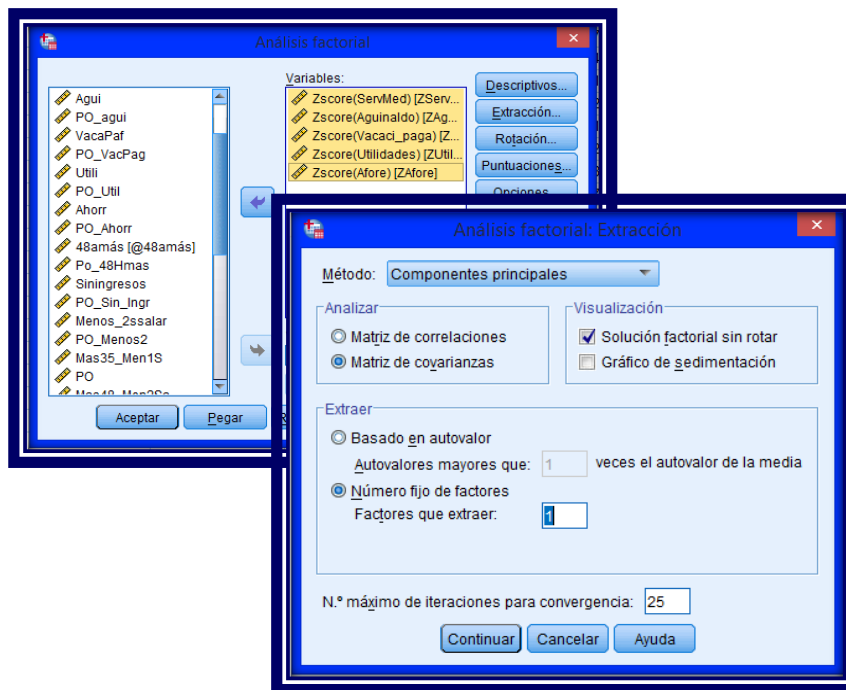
Análisis factorial

Agui
PO_agui
VacaPaf
PO_VacPag
Utili
PO_Util
Ahorr
PO_Ahorr
48amás [@48amás]
Po_48Hmas
Siningresos
PO_Sin_Ingr
Menos_2ssalar
PO_Menos2
Mas35_Men1S
PO
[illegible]

Variables:
Zscore(ServMed) [ZServ...
Zscore(Aguinaldo) [ZAg...
Zscore(Vacaci_paga) [Z...
Zscore(Utilidades) [ZUtil...
Zscore(Afore) [ZAfore]

Descriptivos...
Extracción...
Rotación...
Puntuaciones...
Opciones...

Aceptar
Pegar

Análisis factorial: Extracción

Método: Componentes principales

Analizar
Matriz de correlaciones
Matriz de covarianzas

Visualización
Solución factorial sin rotar
Gráfico de sedimentación

Extraer
Basado en autovalor
Autovalores mayores que: 1 veces el autovalor de la media
Número fijo de factores
Factores que extraer: 1

N.º máximo de iteraciones para convergencia: 25

Continuar
Cancelar
Ayuda